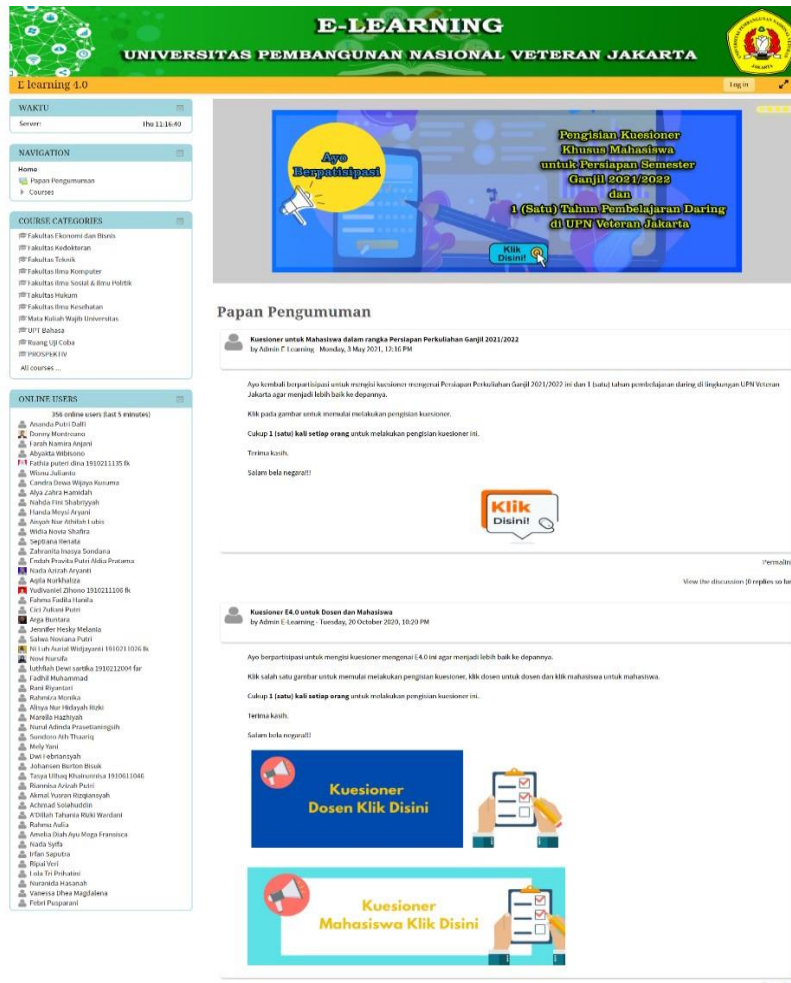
E-LEARNING
UNIVERSITAS PEMBANGUNAN NASIONAL VETERAN JAKARTA

E-learning 4.0

Log in

WAKTU
Server: Thu 11:16:40

NAVIGATION
Home
Papan Pengumuman
Courses

COURSE CATEGORIES
Fakultas Ekonomi dan Bisnis
Fakultas Kedokteran
Fakultas Teknik
Fakultas Ilmu Komputer
Fakultas Ilmu Sosial & Ilmu Politik
Fakultas Hukum
Fakultas Ilmu Kesehatan
Mata Kuliah Wajib Universitas
UPT Bahasa
Ruang Uji Coba
PROSPEKTIV
All courses ...

ONLINE USERS
356 online users (last 5 minutes)
Ananda Putri Dalfi
Donny Montroano
Farah Namira Anjani
Abyakta Wibisono
Fathia puteri dina 1910211135 fk
Wisnu Julianto
Candra Dewa Wijaya Kusuma
Alya Zahra Hamidah
Nahda Fini Shabriyyah
Handa Meysi Aryani
Aisyah Nur Athilah Lubis
Widia Novia Shafira
Septiana Renata
Zahranita Inasya Sondana
Endah Pravita Putri Aldia Pratama
Nada Azzah Aryanti
Aqila Nurkhaliza
Yudivaniel Zihono 1910211100 fk
Fahma Fadila Hanifa
Ciri Zulkani Putri
Arga Buntara
Jennifer Hesky Melania
Salwa Noviana Putri
Ni Luh Aurial Widjayanti 1910211026 fk
Novi Nurulfa
luthfiah Dewi sartika 1910212004 far
Fadhil Muhammad
Rani Riyantari
Rahmira Monika
Alisya Nur Hidayah Rizki
Marella Hazhiyah
Nurul Adinda Prasetianingsih
Sundoro Aih Thuariq
Mely Yani
Dwi Febriansyah
Johansen Burton Bisuk
Tasya Ulhaq Khairunnisa 1910611046
Riannisa Azizah Putri
Akmal Yusran Rizqiansyah
Achmad Solahuddin
A'Dillah Tahania Rizki Wardani
Rahma Aulia
Amelia Diah Ayu Mega Fransisca
Nada Syifa
Irfan Saputra
Ripal Veri
Lola Tri Prihatini
Nuranida Hasanah
Vanessa Dhea Magdalena
Febri Pusparani

Ayo Berpartisipasi
Pengisian Kuesioner Khusus Mahasiswa untuk Persiapan Semester Ganjil 2021/2022 dan 1 (Satu) Tahun Pembelajaran Daring di UPN Veteran Jakarta
Klik Disini!

Papan Pengumuman

Kuesioner untuk Mahasiswa dalam rangka Persiapan Perkuliahan Ganjil 2021/2022
by Admin E-Learning - Monday, 3 May 2021, 12:16 PM

Ayo kembali berpartisipasi untuk mengisi kuesioner mengenai Persiapan Perkuliahan Ganjil 2021/2022 ini dan 1 (satu) tahun pembelajaran daring di lingkungan UPN Veteran Jakarta agar menjadi lebih baik ke depannya.

Klik pada gambar untuk memulai melakukan pengisian kuesioner.

Cukup 1 (satu) kali setiap orang untuk melakukan pengisian kuesioner ini.

Terima kasih.

Salam bela negara!!

Klik Disini!

Permalink

View the discussion (0 replies so far)

Kuesioner E4.0 untuk Dosen dan Mahasiswa
by Admin E-Learning - Tuesday, 20 October 2020, 10:20 PM

Ayo berpartisipasi untuk mengisi kuesioner mengenai E4.0 ini agar menjadi lebih baik ke depannya.

Klik salah satu gambar untuk memulai melakukan pengisian kuesioner, klik dosen untuk dosen dan klik mahasiswa untuk mahasiswa.

Cukup 1 (satu) kali setiap orang untuk melakukan pengisian kuesioner ini.

Terima kasih.

Salam bela negara!!

Kuesioner Dosen Klik Disini

Kuesioner Mahasiswa Klik Disini